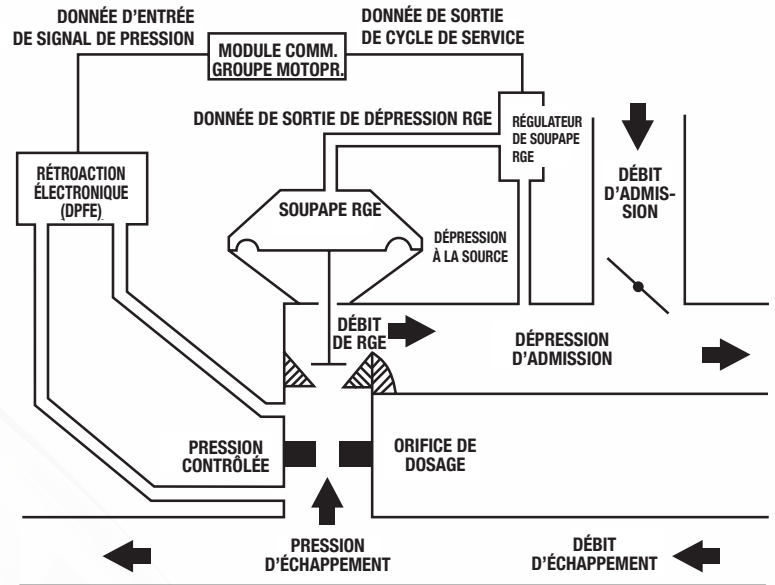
DONNÉE D'ENTRÉE DE SIGNAL DE PRESSION

MODULE COMM. GROUPE MOTOPR.

DONNÉE DE SORTIE DE CYCLE DE SERVICE

DONNÉE DE SORTIE DE DÉPRESSION RGE

RÉGULATEUR DE SOUPAPE RGE

DÉBIT D'ADMISSION

RÉTROACTION ÉLECTRONIQUE (DPFE)

SOUPAPE RGE

DÉPRESSION À LA SOURCE

DÉBIT DE RGE

DÉPRESSION D'ADMISSION

PRESSION CONTRÔLÉE

ORIFICE DE DOSAGE

PRESSION D'ÉCHAPPEMENT

DÉBIT D'ÉCHAPPEMENT